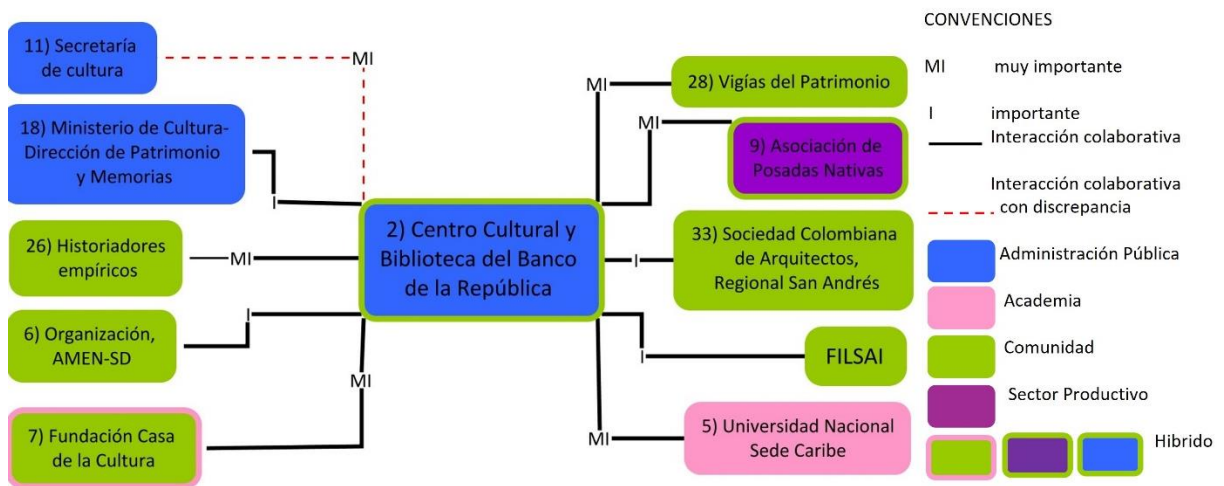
11) Secretaría de cultura

MI

18) Ministerio de Cultura-Dirección de Patrimonio y Memorias

I

26) Historiadores empíricos

MI

6) Organización, AMEN-SD

I

MI

7) Fundación Casa de la Cultura

2) Centro Cultural y Biblioteca del Banco de la República

MI

28) Vigías del Patrimonio

MI

9) Asociación de Posadas Nativas

I

33) Sociedad Colombiana de Arquitectos, Regional San Andrés

I

FILSAI

MI

5) Universidad Nacional Sede Caribe

CONVENCIONES

MI muy importante

I importante

Interacción colaborativa

Interacción colaborativa con discrepancia

Administración Pública

Academia

Comunidad

Sector Productivo

Hibrido